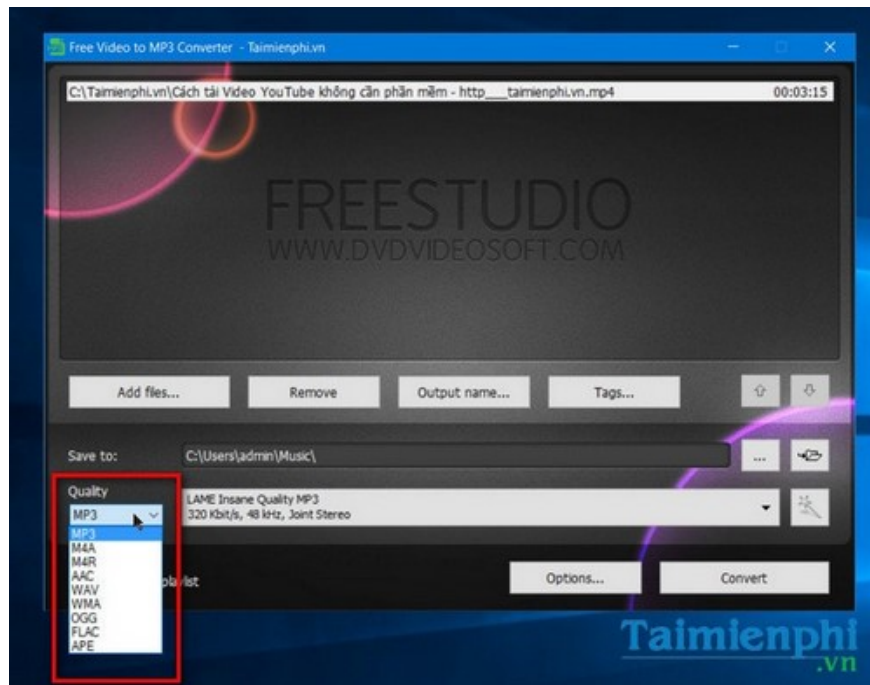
Free Video to MP3 Converter - Taimienphi.vn

C:\Taimienphi.vn\Cách tải Video YouTube không cần phần mềm - http___taimienphi.vn.mp4

00:03:15

FREESTUDIO
WWW.DVDVIDEOSOFT.COM

Add files...

Remove

Output name...

Tags...

Save to:

C:\Users\admin\Music\

...

Quality

MP3

LAME Insane Quality MP3
320 Kbit/s, 48 kHz, Joint Stereo

MP3
M4A
M4R
AAC
WAV
WMA
OGG
FLAC
APE

playlist

Options...

Convert

Taimienphi
.vn